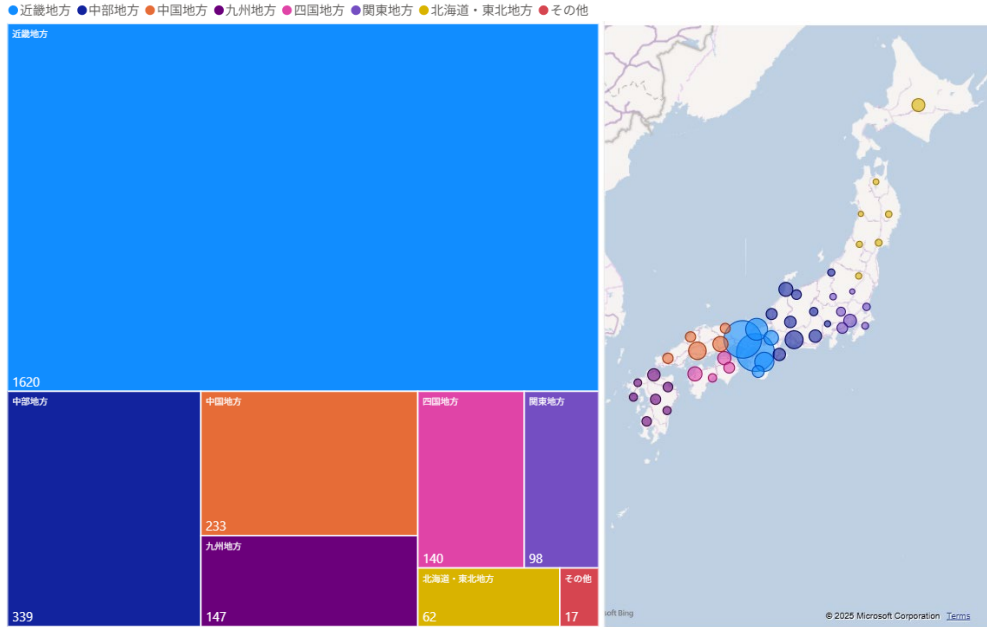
近畿地方 中部地方 中国地方 九州地方 四国地方 関東地方 北海道・東北地方 その他

近畿地方
1620

中部地方
339

中国地方
233

九州地方
147

四国地方
140

関東地方
98

北海道・東北地方
62

その他
17

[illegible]soft Bing

© 2025 Microsoft Corporation Terms